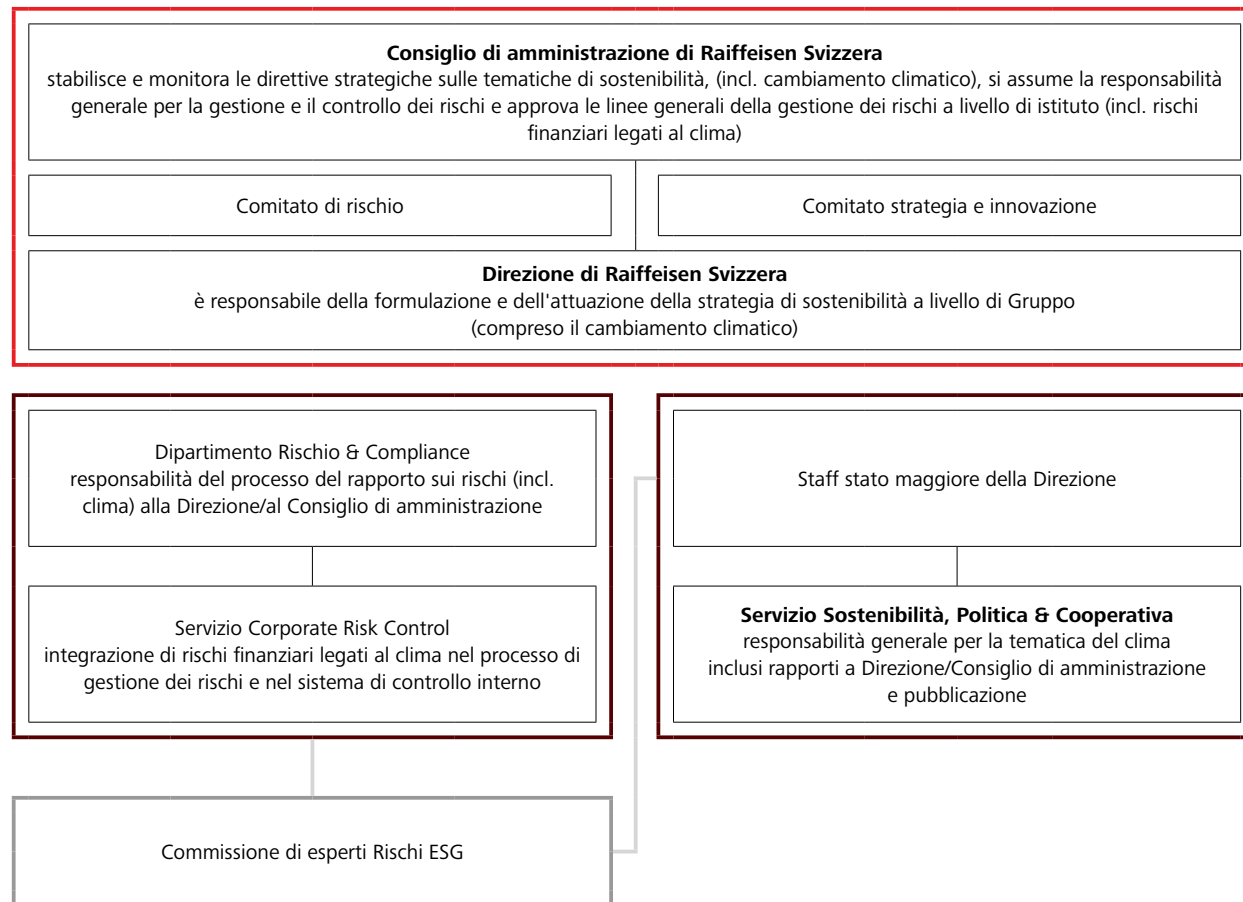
**Consiglio di amministrazione di Raiffeisen Svizzera**
stabilisce e monitora le direttive strategiche sulle tematiche di sostenibilità, (incl. cambiamento climatico), si assume la responsabilità generale per la gestione e il controllo dei rischi e approva le linee generali della gestione dei rischi a livello di istituto (incl. rischi finanziari legati al clima)

Comitato di rischio

Comitato strategia e innovazione

**Direzione di Raiffeisen Svizzera**
è responsabile della formulazione e dell'attuazione della strategia di sostenibilità a livello di Gruppo (compreso il cambiamento climatico)

Dipartimento Rischio & Compliance
responsabilità del processo del rapporto sui rischi (incl. clima) alla Direzione/al Consiglio di amministrazione

Servizio Corporate Risk Control
integrazione di rischi finanziari legati al clima nel processo di gestione dei rischi e nel sistema di controllo interno

Staff stato maggiore della Direzione

**Servizio Sostenibilità, Politica & Cooperativa**
responsabilità generale per la tematica del clima inclusi rapporti a Direzione/Consiglio di amministrazione e pubblicazione

Commissione di esperti Rischi ESG